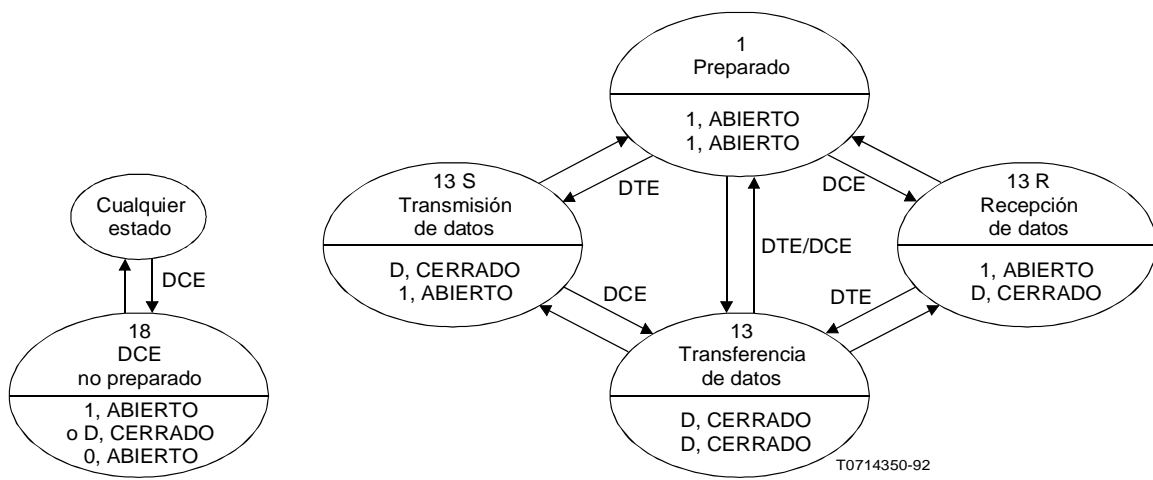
Cualquier estado

DCE

18
DCE
no preparado

1, ABIERTO
o D, CERRADO
0, ABIERTO

1
Preparado

1, ABIERTO
1, ABIERTO

13 S
Transmisión de datos

D, CERRADO
1, ABIERTO

DTE

DCE

DTE/DCE

13 R
Recepción de datos

1, ABIERTO
D, CERRADO

DCE

DTE

13
Transferencia de datos

D, CERRADO
D, CERRADO

T0714350-92